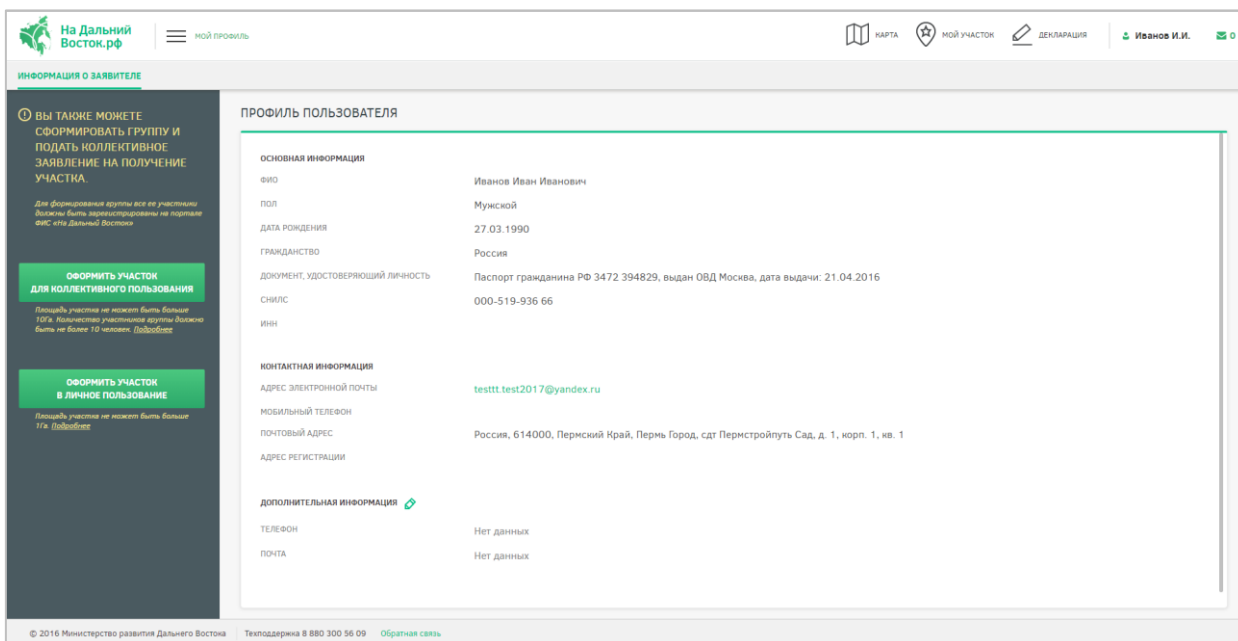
На Дальний Восток.рф

МОЙ ПРОФИЛЬ

КАРТА МОЙ УЧАСТОК ДЕКЛАРАЦИЯ Иванов И.И. 0

ИНФОРМАЦИЯ О ЗАЯВИТЕЛЕ

ВЫ ТАКЖЕ МОЖЕТЕ СФОРМИРОВАТЬ ГРУППУ И ПОДАТЬ КОЛЛЕКТИВНОЕ ЗАЯВЛЕНИЕ НА ПОЛУЧЕНИЕ УЧАСТКА.

Для формирования группы все ее участники должны быть зарегистрированы на портале ФИС «На Дальний Восток»

ОФОРМИТЬ УЧАСТОК ДЛЯ КОЛЛЕКТИВНОГО ПОЛЬЗОВАНИЯ

Площадь участка не может быть больше 10Га. Количество участников группы должно быть не более 10 человек. Подробнее

ОФОРМИТЬ УЧАСТОК В ЛИЧНОЕ ПОЛЬЗОВАНИЕ

Площадь участка не может быть больше 1Га. Подробнее

ПРОФИЛЬ ПОЛЬЗОВАТЕЛЯ

ОСНОВНАЯ ИНФОРМАЦИЯ

| | |
|---|---|
| ФИО | Иванов Иван Иванович |
| ПОЛ | Мужской |
| ДАТА РОЖДЕНИЯ | 27.03.1990 |
| ГРАЖДАНСТВО | Россия |
| ДОКУМЕНТ, УДОСТОВЕРЯЮЩИЙ ЛИЧНОСТЬ | Паспорт гражданина РФ 3472 394829, выдан ОВД Москва, дата выдачи: 21.04.2016 |
| СНИЛС | 000-519-936 66 |
| ИНН | |

КОНТАКТНАЯ ИНФОРМАЦИЯ

| | |
|---|---|
| АДРЕС ЭЛЕКТРОННОЙ ПОЧТЫ | testtt.test2017@yandex.ru |
| МОБИЛЬНЫЙ ТЕЛЕФОН | |
| ПОЧТОВЫЙ АДРЕС | Россия, 614000, Пермский Край, Пермь Город, сдт Пермстройпуть Сад, д. 1, корп. 1, кв. 1 |
| АДРЕС РЕГИСТРАЦИИ | |

ДОПОЛНИТЕЛЬНАЯ ИНФОРМАЦИЯ

| | |
|---|---|
| ТЕЛЕФОН | Нет данных |
| ПОЧТА | Нет данных |

© 2016 Министерство развития Дальнего Востока Техподдержка 8 880 300 56 09 Обратная связь